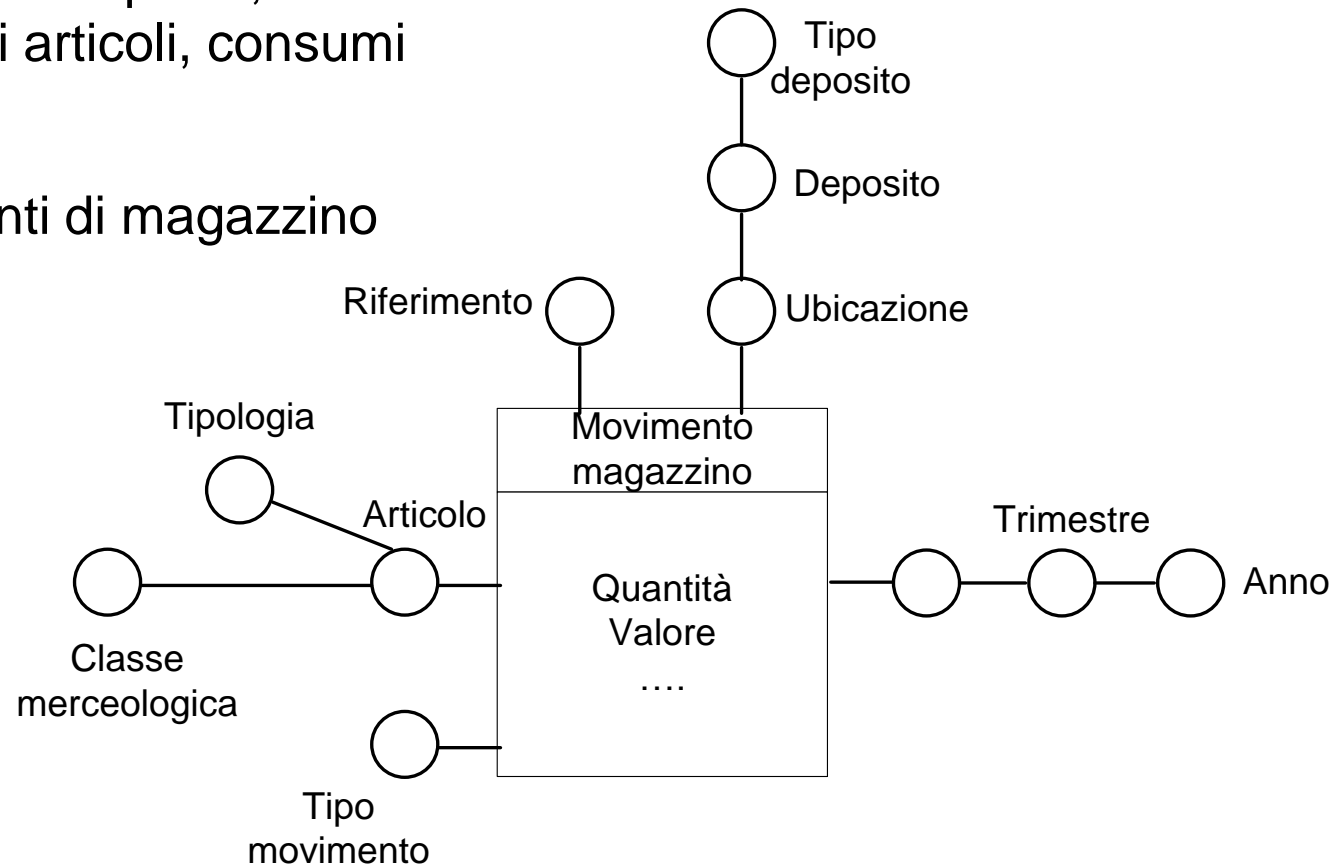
i articoli, consumi

nti di magazzino

Tipo deposito

Deposito

Riferimento

Ubicazione

Tipologia

Movimento magazzino

Articolo

Trimestre

Quantità
Valore
….

Anno

Classe merceologica

Tipo movimento